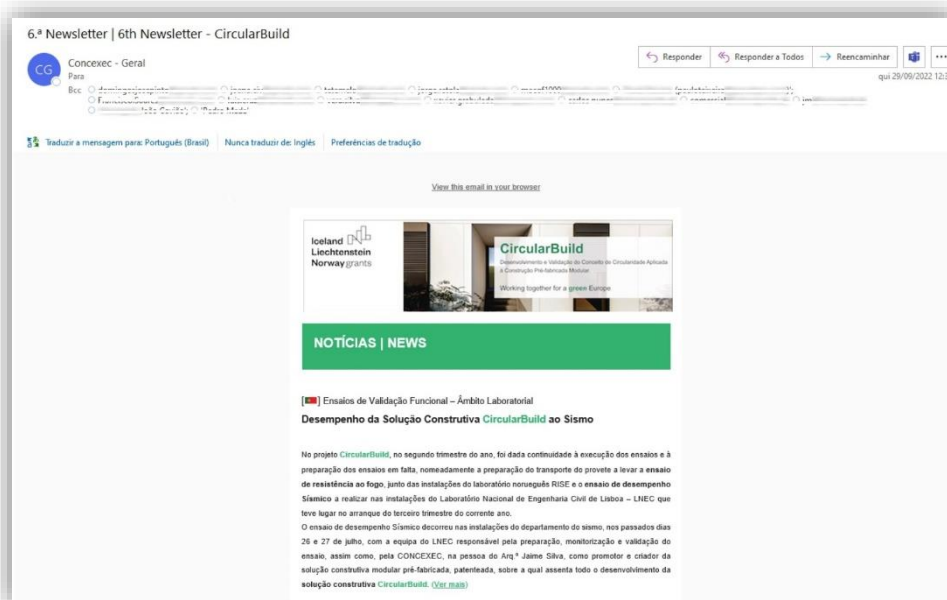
6.ª Newsletter | 6th Newsletter - CircularBuild

CG

Concexec - Geral

Para

Bcc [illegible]

Responder | Responder a Todos | Reencaminhar | ...

qui 29/09/2022 12:3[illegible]

Traduzir a mensagem para: Português (Brasil) | Nunca traduzir de: Inglês | Preferências de tradução

View this email in your browser

Iceland Liechtenstein Norway grants

CircularBuild

Desenvolvimento e Validação do Conceito de Circularidade Aplicada à Construção Pré-fabricada Modular

Working together for a green Europe

NOTÍCIAS | NEWS

[ ] Ensaios de Validação Funcional – Âmbito Laboratorial

Desempenho da Solução Construtiva CircularBuild ao Sismo

No projeto CircularBuild, no segundo trimestre do ano, foi dada continuidade à execução dos ensaios e à preparação dos ensaios em falta, nomeadamente a preparação do transporte do provete a levar a ensaio de resistência ao fogo, junto das instalações do laboratório norueguês RISE e o ensaio de desempenho Sísmico a realizar nas instalações do Laboratório Nacional de Engenharia Civil de Lisboa – LNEC que teve lugar no arranque do terceiro trimestre do corrente ano.

O ensaio de desempenho Sísmico decorreu nas instalações do departamento do sismo, nos passados dias 26 e 27 de julho, com a equipa do LNEC responsável pela preparação, monitorização e validação do ensaio, assim como, pela CONCEXEC, na pessoa do Arq.º Jaime Silva, como promotor e criador da solução construtiva modular pré-fabricada, patenteada, sobre a qual assenta todo o desenvolvimento da solução construtiva CircularBuild. (Ver mais)